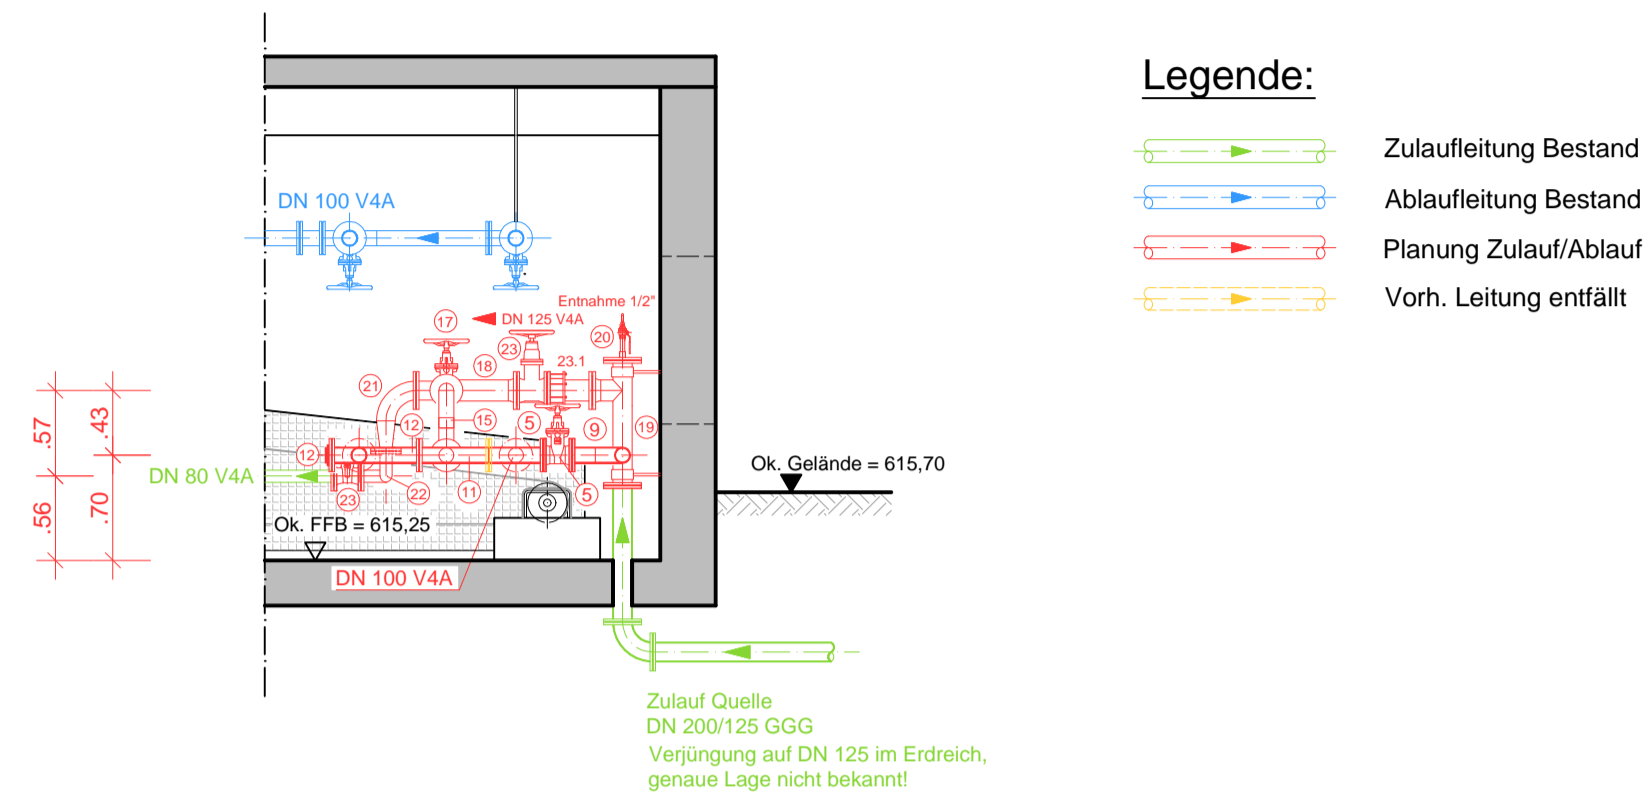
Legende:

Zulaufleitung Bestand

Ablaufleitung Bestand

Planung Zulauf/Ablauf

Vorh. Leitung entfällt

DN 100 V4A

Entnahme 1/2"

17

DN 125 V4A

20

23

18

23.1

21

15

5

12

9

19

12

DN 80 V4A

23

22

11

5

.57

.43

.56

.70

Ok. Gelände = 615,70

Ok. FFB = 615,25

DN 100 V4A

Zulauf Quelle
DN 200/125 GGG
Verjüngung auf DN 125 im Erdreich,
genaue Lage nicht bekannt!